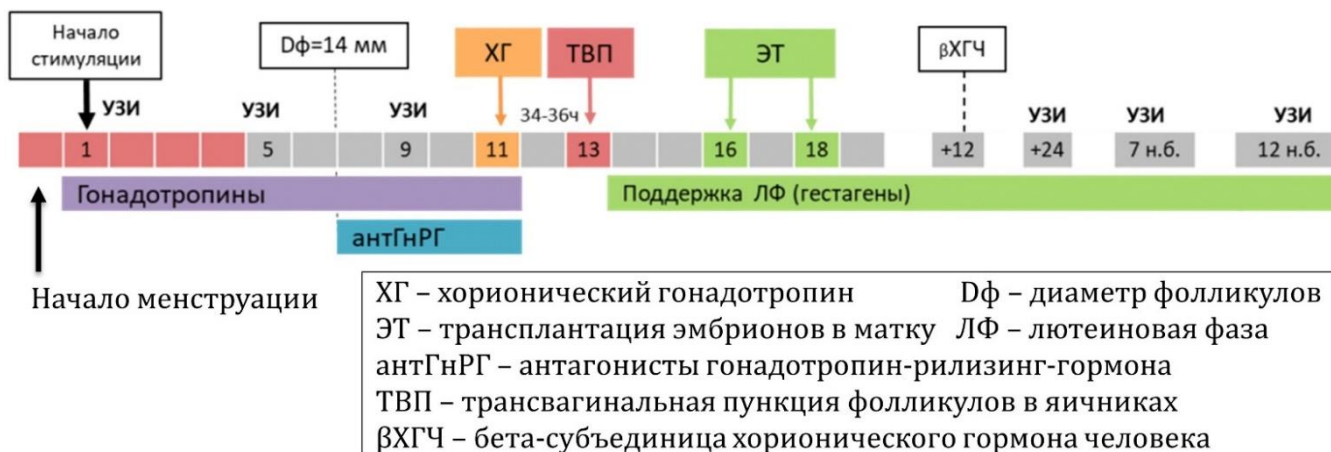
Начало стимуляции

Dф=14 мм

ХГ

ТВП

ЭТ

βХГЧ

УЗИ

УЗИ

УЗИ

34-36ч

УЗИ

УЗИ

УЗИ

1

5

9

11

13

16

18

+12

+24

7 н.б.

12 н.б.

Гонадотропины

Поддержка ЛФ (гестагены)

антГнРГ

Начало менструации

ХГ – хорионический гонадотропин Dф – диаметр фолликулов
ЭТ – трансплантация эмбрионов в матку ЛФ – лютеиновая фаза
антГнРГ – антагонисты гонадотропин-рилизинг-гормона
ТВП – трансвагинальная пункция фолликулов в яичниках
βХГЧ – бета-субъединица хорионического гормона человека